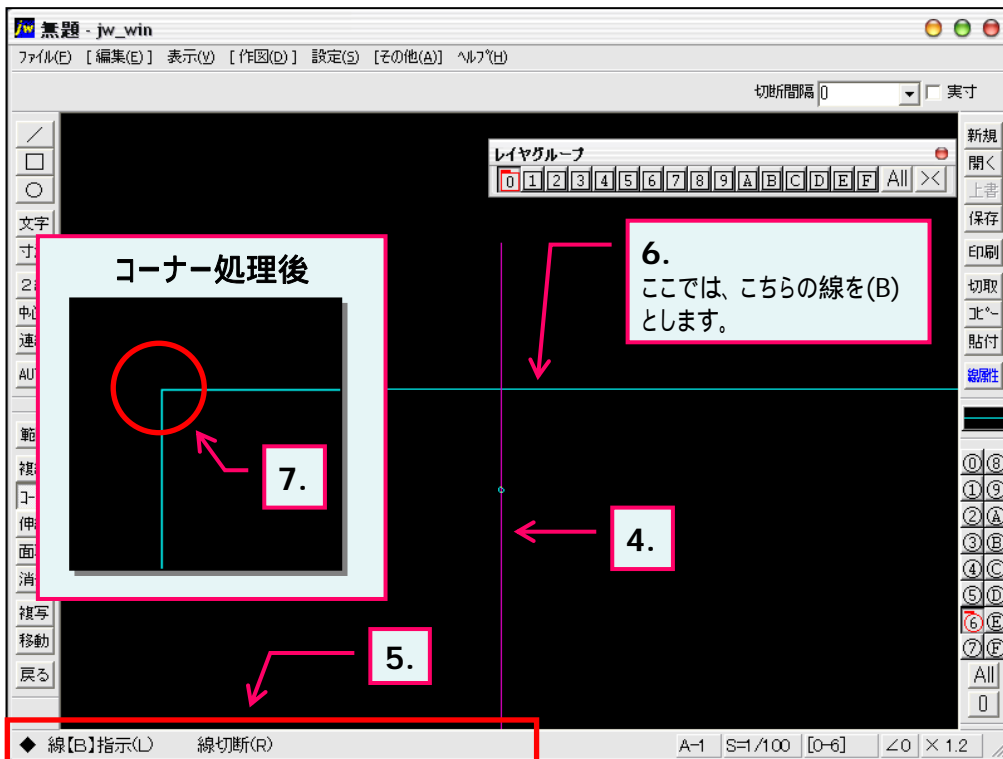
無題 - jw_win

ファイル(F) [編集(E)] 表示(V) [作図(D)] 設定(S) [その他(A)] ヘルプ(H)

切断間隔 0 実寸

文字
寸
２
中心
連
AUT
範
複
コー
伸
面
消
複写
移動
戻る

レイヤグループ
0 1 2 3 4 5 6 7 8 9 A B C D E F All ><

新規
開く
上書
保存
印刷
切取
コピー
貼付
線属性

⓪⑧
①⑨
②Ⓐ
③Ⓑ
④Ⓒ
⑤Ⓓ
⑥Ⓔ
⑦Ⓕ
All
0

コーナー処理後

7.

6.
ここでは、こちらの線を(B)とします。

4.

5.

◆ 線【B】指示(L) 線切断(R)

A-1 S=1/100 [0-6] ∠0 × 1.2